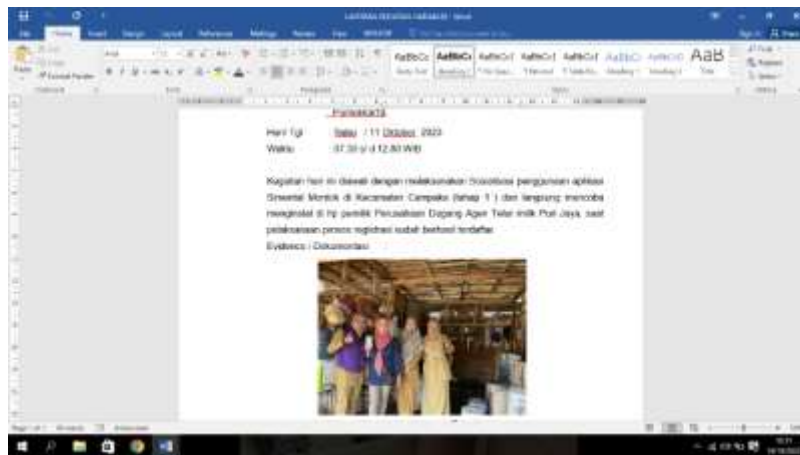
Hari/ Tgl : Sabu / 11 Oktober 2023
Waktu : 07.30 s/d 12.00 WIB

Kegiatan hari ini diawali dengan melaksanakan Sosialisasi penggunaan aplikasi Siswantal Mordok di Kecamatan Campaka (tahap 1 ) dan langsung mencoba menginstal di hp pemilik Perusahaan Dagang Agen Telur milik Puri Jaya, saat pelaksanaan proses registrasi sudah berhasil terdaftar.
Evidence / Dokumentasi :